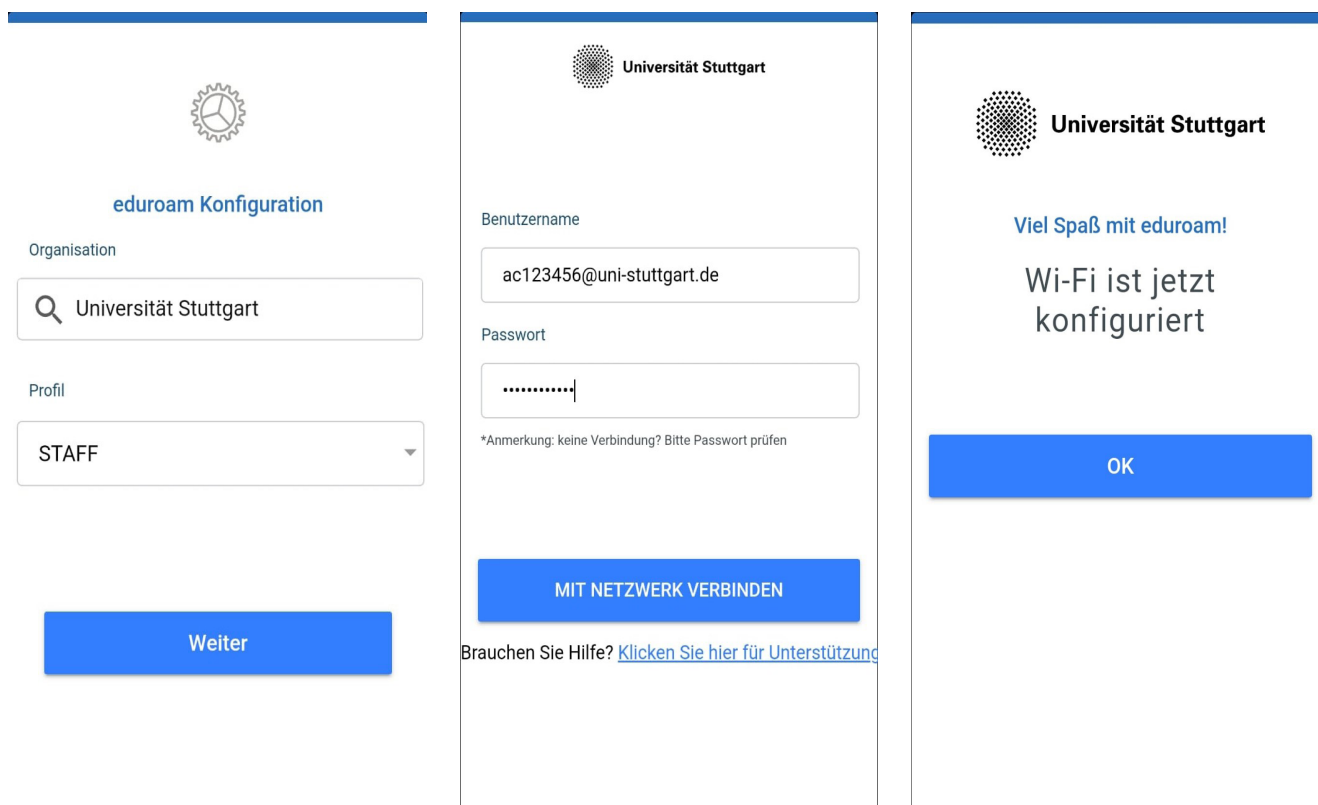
eduroam Konfiguration

Organisation

Universität Stuttgart

Profil

STAFF

Weiter

Universität Stuttgart

Benutzername

ac123456@uni-stuttgart.de

Passwort

············

*Anmerkung: keine Verbindung? Bitte Passwort prüfen

MIT NETZWERK VERBINDEN

Brauchen Sie Hilfe? Klicken Sie hier für Unterstützung

Universität Stuttgart

Viel Spaß mit eduroam!

Wi-Fi ist jetzt konfiguriert

OK